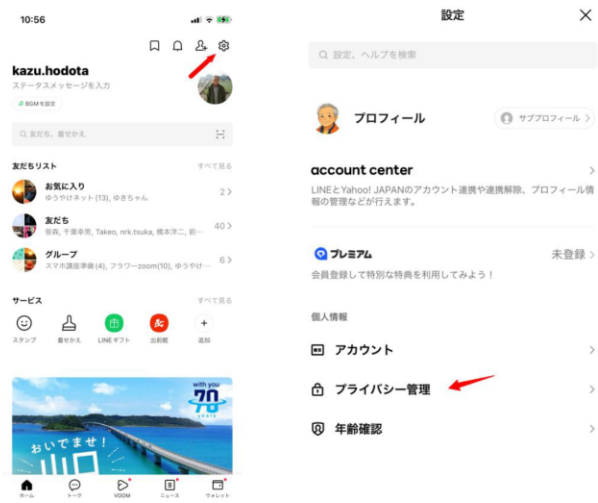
10:56

kazu.hodota
ステータスメッセージを入力
BGMを設定

友だち、曲せかえ

友だちリスト
すべて見る
お気に入り
ゆうやけネット (13), ゆきちゃん
2
友だち
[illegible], 千葉幸男, Takeo, nrk.tsuka, 橋本洋二, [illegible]
40
グループ
スマホ講座準備 (4), フラワーzoom(10), ゆうやけ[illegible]
6

サービス
すべて見る
スタンプ
着せかえ
LINEギフト
出前館
追加

with you
70
YEARS
おいでませ!
山口

ホーム
トーク
VOOM
ニュース
ウォレット

設定

設定、ヘルプを検索

プロフィール
サブプロフィール

account center
LINEとYahoo! JAPANのアカウント連携や連携解除、プロフィール情報の管理などが行えます。

プレミアム
未登録
会員登録して特別な特典を利用してみよう!

個人情報
アカウント
プライバシー管理
年齢確認